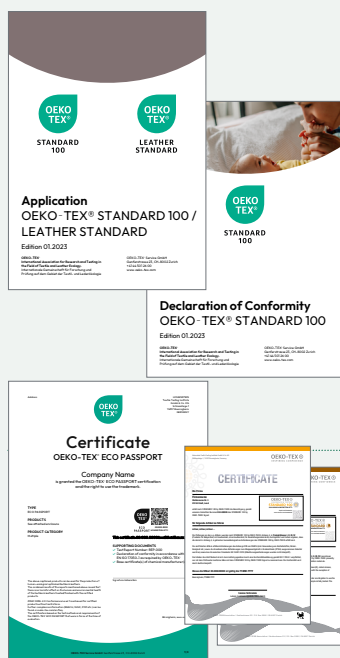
OEKO TEX®
STANDARD 100

OEKO TEX®
LEATHER STANDARD

Application
OEKO-TEX® STANDARD 100 / LEATHER STANDARD
Edition 01.2023

OEKO-TEX®
International Association for Research and Testing in the Field of Textile and Leather Ecology
Internationale Gemeinschaft für Forschung und Prüfung auf dem Gebiet der Textil- und Lederökologie

OEKO-TEX® Service GmbH
Genferstrasse 23, CH-8002 Zürich
www.oeko-tex.com

OEKO TEX®
STANDARD 100

Declaration of Conformity
OEKO-TEX® STANDARD 100
Edition 01.2023

OEKO-TEX®
International Association for Research and Testing in the Field of Textile and Leather Ecology
Internationale Gemeinschaft für Forschung und Prüfung auf dem Gebiet der Textil- und Lederökologie

OEKO-TEX® Service GmbH
Genferstrasse 23, CH-8002 Zürich
www.oeko-tex.com

OEKO TEX®

Certificate
OEKO-TEX® ECO PASSPORT

Company Name
is granted the OEKO-TEX® ECO PASSPORT certification and the right to use the trademark.

TYPE
PRODUCTS
PRODUCT CATEGORY

SUPPORTING DOCUMENTS

CERTIFICATE

OEKO-TEX®

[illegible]